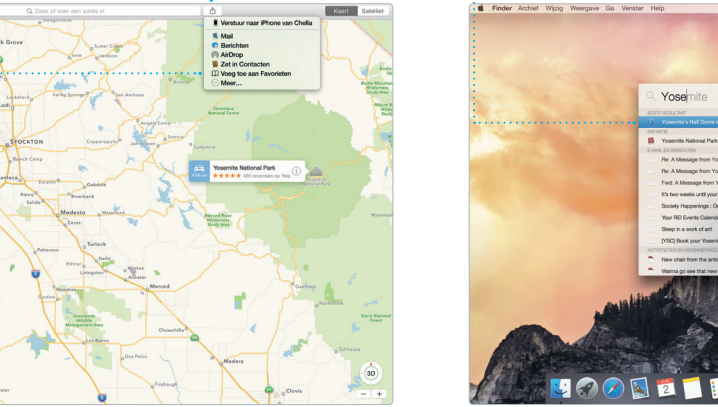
Zoek of voer een adres in

Kaart Satelliet

Verstuur naar iPhone van Chella
Mail
Berichten
AirDrop
Zet in Contacten
Voeg toe aan Favorieten
Meer...

k Grove
Sutter Creek
Jackson
San Andreas
Angels Camp
Lodi
Stockton
Beach Camp
Manteca
Modesto
Turlock
Livingston
Merced
Chowchilla
Madera
Clovis
Tuolumne
Sonora
Oakdale
Riverbank
Ceres
Los Banos
Dos Palos

Yosemite National Park
★★★★★ 435 recensies op Yelp
4:45 uur

Stanislaus National Forest
Sierra National Forest
Mammoth
3D
- +

Finder Archief Wijzig Weergave Ga Venster Help

Yosemite
BESTE RESULTAAT
Yosemite's Half Dome
DEFINITIE
Yosemite National Park
E-MAIL EN BERICHTEN
Re: A Message from Yo
Re: A Message from Yo
Fwd: A Message from Y
It's two weeks until your
Society Happenings : O
Your REI Events Calenda
Sleep in a work of art!
[YSC] Book your Yosem
ACTIVITEITEN EN HERINNERINGEN
New chair from the antiq
Wanna go see that new